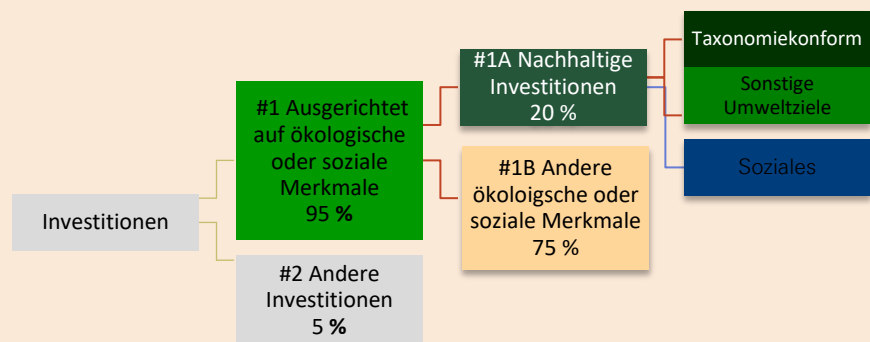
Investitionen

#1 Ausgerichtet auf ökologische oder soziale Merkmale
95 %

#2 Andere Investitionen
5 %

#1A Nachhaltige Investitionen
20 %

#1B Andere ökoloigsche oder soziale Merkmale
75 %

Taxonomiekonform

Sonstige Umweltziele

Soziales